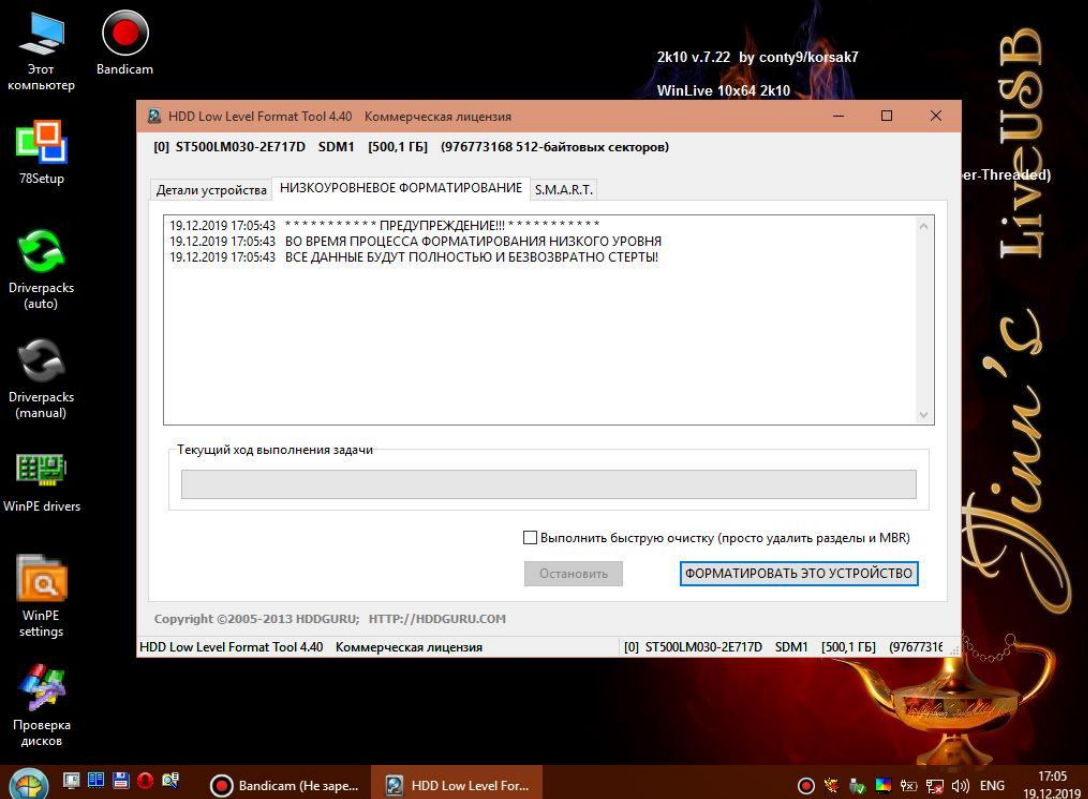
Этот компьютер

Bandicam

2k10 v.7.22 by conty9/korsak7

WinLive 10x64 2k10

78Setup

Driverpacks (auto)

Driverpacks (manual)

WinPE drivers

WinPE settings

Проверка дисков

er-Threaded)

Jinn'z LiveUSB

HDD Low Level Format Tool 4.40 Коммерческая лицензия

[0] ST500LM030-2E717D SDM1 [500,1 ГБ] (976773168 512-байтовых секторов)

Детали устройства | НИЗКОУРОВНЕВОЕ ФОРМАТИРОВАНИЕ | S.M.A.R.T.

19.12.2019 17:05:43 * * * * * * * * * * * ПРЕДУПРЕЖДЕНИЕ!!! * * * * * * * * * * *
19.12.2019 17:05:43 ВО ВРЕМЯ ПРОЦЕССА ФОРМАТИРОВАНИЯ НИЗКОГО УРОВНЯ
19.12.2019 17:05:43 ВСЕ ДАННЫЕ БУДУТ ПОЛНОСТЬЮ И БЕЗВОЗВРАТНО СТЕРТЫ!

Текущий ход выполнения задачи

Выполнить быструю очистку (просто удалить разделы и MBR)

Остановить

ФОРМАТИРОВАТЬ ЭТО УСТРОЙСТВО

Copyright ©2005-2013 HDDGURU; HTTP://HDDGURU.COM

HDD Low Level Format Tool 4.40 Коммерческая лицензия

[0] ST500LM030-2E717D SDM1 [500,1 ГБ] (97677316

Bandicam (Не заре...

HDD Low Level For...

ENG

17:05
19.12.2019